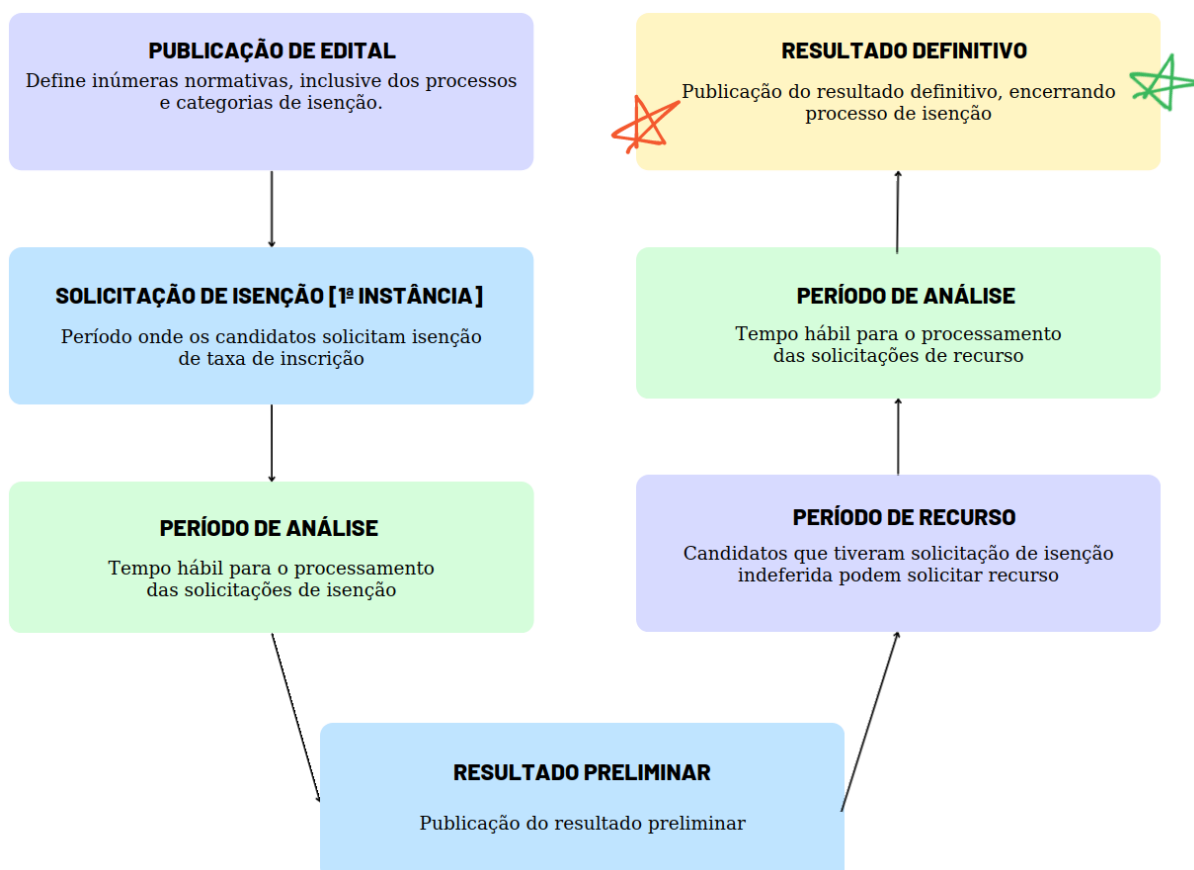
PUBLICAÇÃO DE EDITAL
Define inúmeras normativas, inclusive dos processos e categorias de isenção.

SOLICITAÇÃO DE ISENÇÃO [1ª INSTÂNCIA]
Período onde os candidatos solicitam isenção de taxa de inscrição

PERÍODO DE ANÁLISE
Tempo hábil para o processamento das solicitações de isenção

RESULTADO PRELIMINAR
Publicação do resultado preliminar

PERÍODO DE RECURSO
Candidatos que tiveram solicitação de isenção indeferida podem solicitar recurso

PERÍODO DE ANÁLISE
Tempo hábil para o processamento das solicitações de recurso

RESULTADO DEFINITIVO
Publicação do resultado definitivo, encerrando processo de isenção